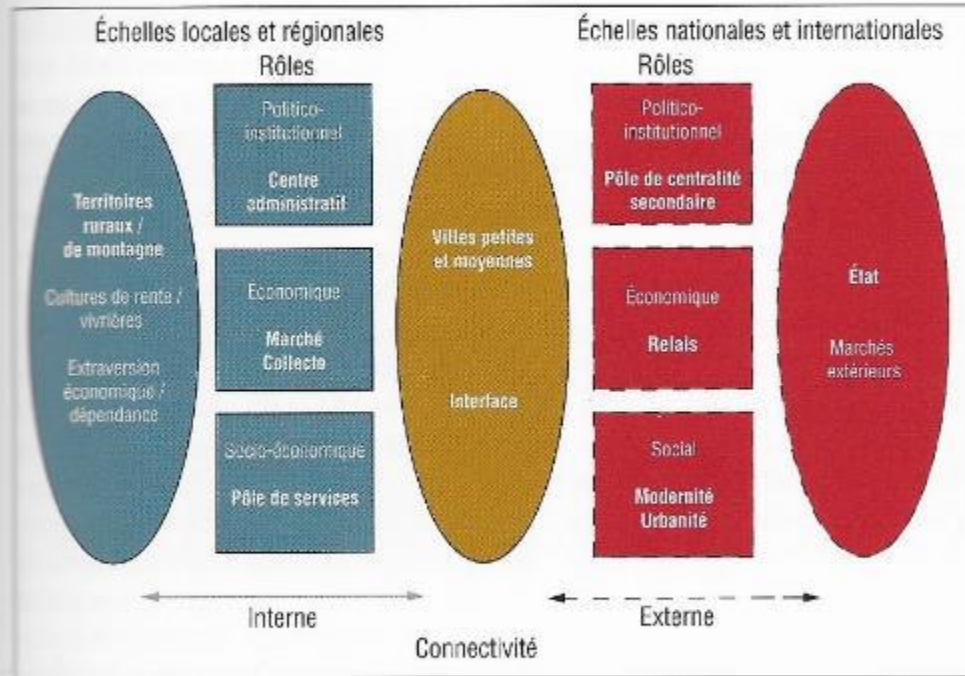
Échelles locales et régionales

Rôles

Territoires ruraux / de montagne

Cultures de rente / vivrières

Extraversion économique / dépendance

Politico-institutionnel

Centre administratif

Économique

Marché Collecte

Socio-économique

Pôle de services

Villes petites et moyennes

Interface

Échelles nationales et internationales

Rôles

Politico-institutionnel

Pôle de centralité secondaire

Économique

Relais

Social

Modernité Urbanité

État

Marchés extérieurs

Interne

Externe

Connectivité